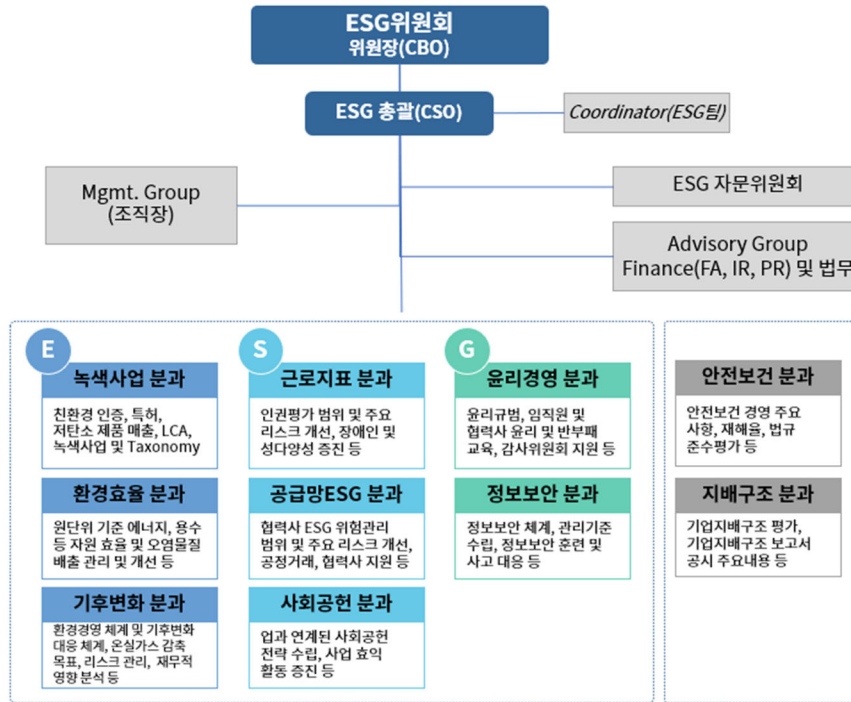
ESG위원회
위원장(CBO)

ESG 총괄(CSO)

Coordinator(ESG팀)

Mgmt. Group
(조직장)

ESG 자문위원회

Advisory Group
Finance(FA, IR, PR) 및 법무

E

녹색사업 분과

친환경 인증, 특허, 저탄소 제품 매출, LCA, 녹색사업 및 Taxonomy

환경효율 분과

원단위 기준 에너지, 용수 등 자원 효율 및 오염물질 배출 관리 및 개선 등

기후변화 분과

환경경영 체계 및 기후변화 대응 체계, 온실가스 감축 목표, 리스크 관리, 재무적 영향 분석 등

S

근로지표 분과

인권평가 범위 및 주요 리스크 개선, 장애인 및 성다양성 증진 등

공급망ESG 분과

협력사 ESG 위험관리 범위 및 주요 리스크 개선, 공정거래, 협력사 지원 등

사회공헌 분과

업과 연계된 사회공헌 전략 수립, 사업 효익 활동 증진 등

G

윤리경영 분과

윤리규범, 임직원 및 협력사 윤리 및 반부패 교육, 감사위원회 지원 등

정보보안 분과

정보보안 체계, 관리기준 수립, 정보보안 훈련 및 사고 대응 등

안전보건 분과

안전보건 경영 주요 사항, 재해율, 법규 준수평가 등

지배구조 분과

기업지배구조 평가, 기업지배구조 보고서 공시 주요내용 등